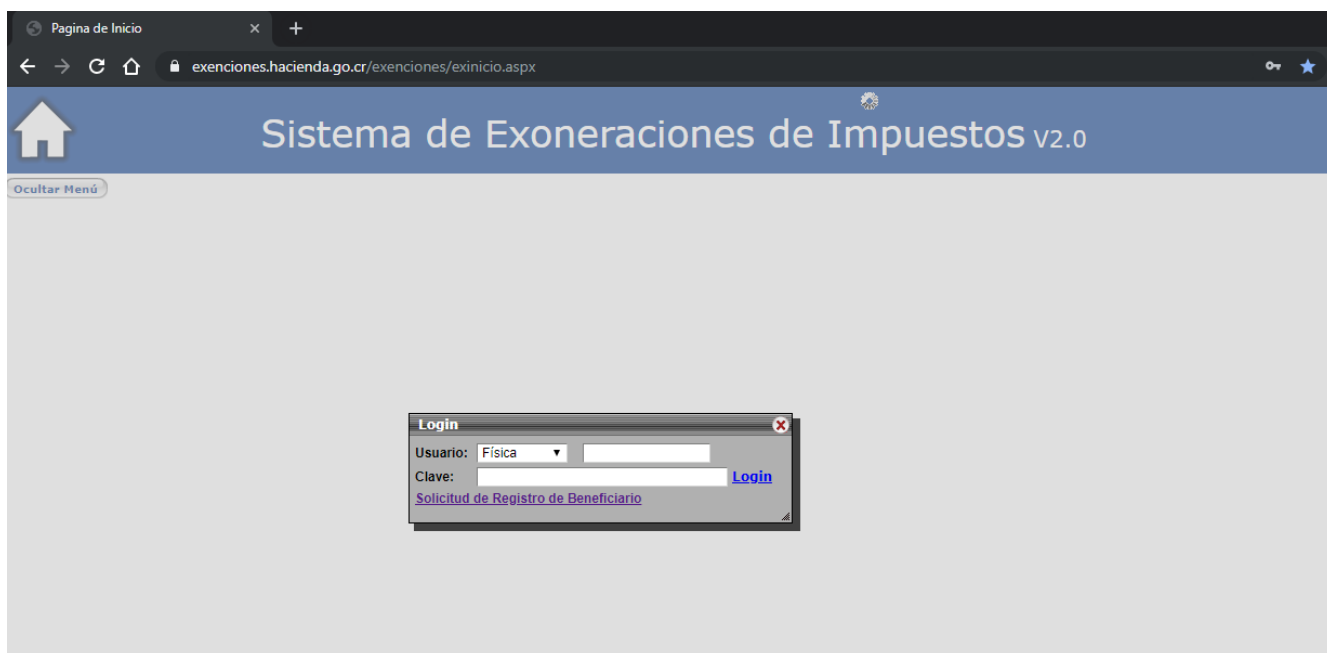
Pagina de Inicio

exenciones.hacienda.go.cr/exenciones/exinicio.aspx

Sistema de Exoneraciones de Impuestos V2.0

Ocultar Menú

Login

Usuario: Física

Clave: Login

Solicitud de Registro de Beneficiario